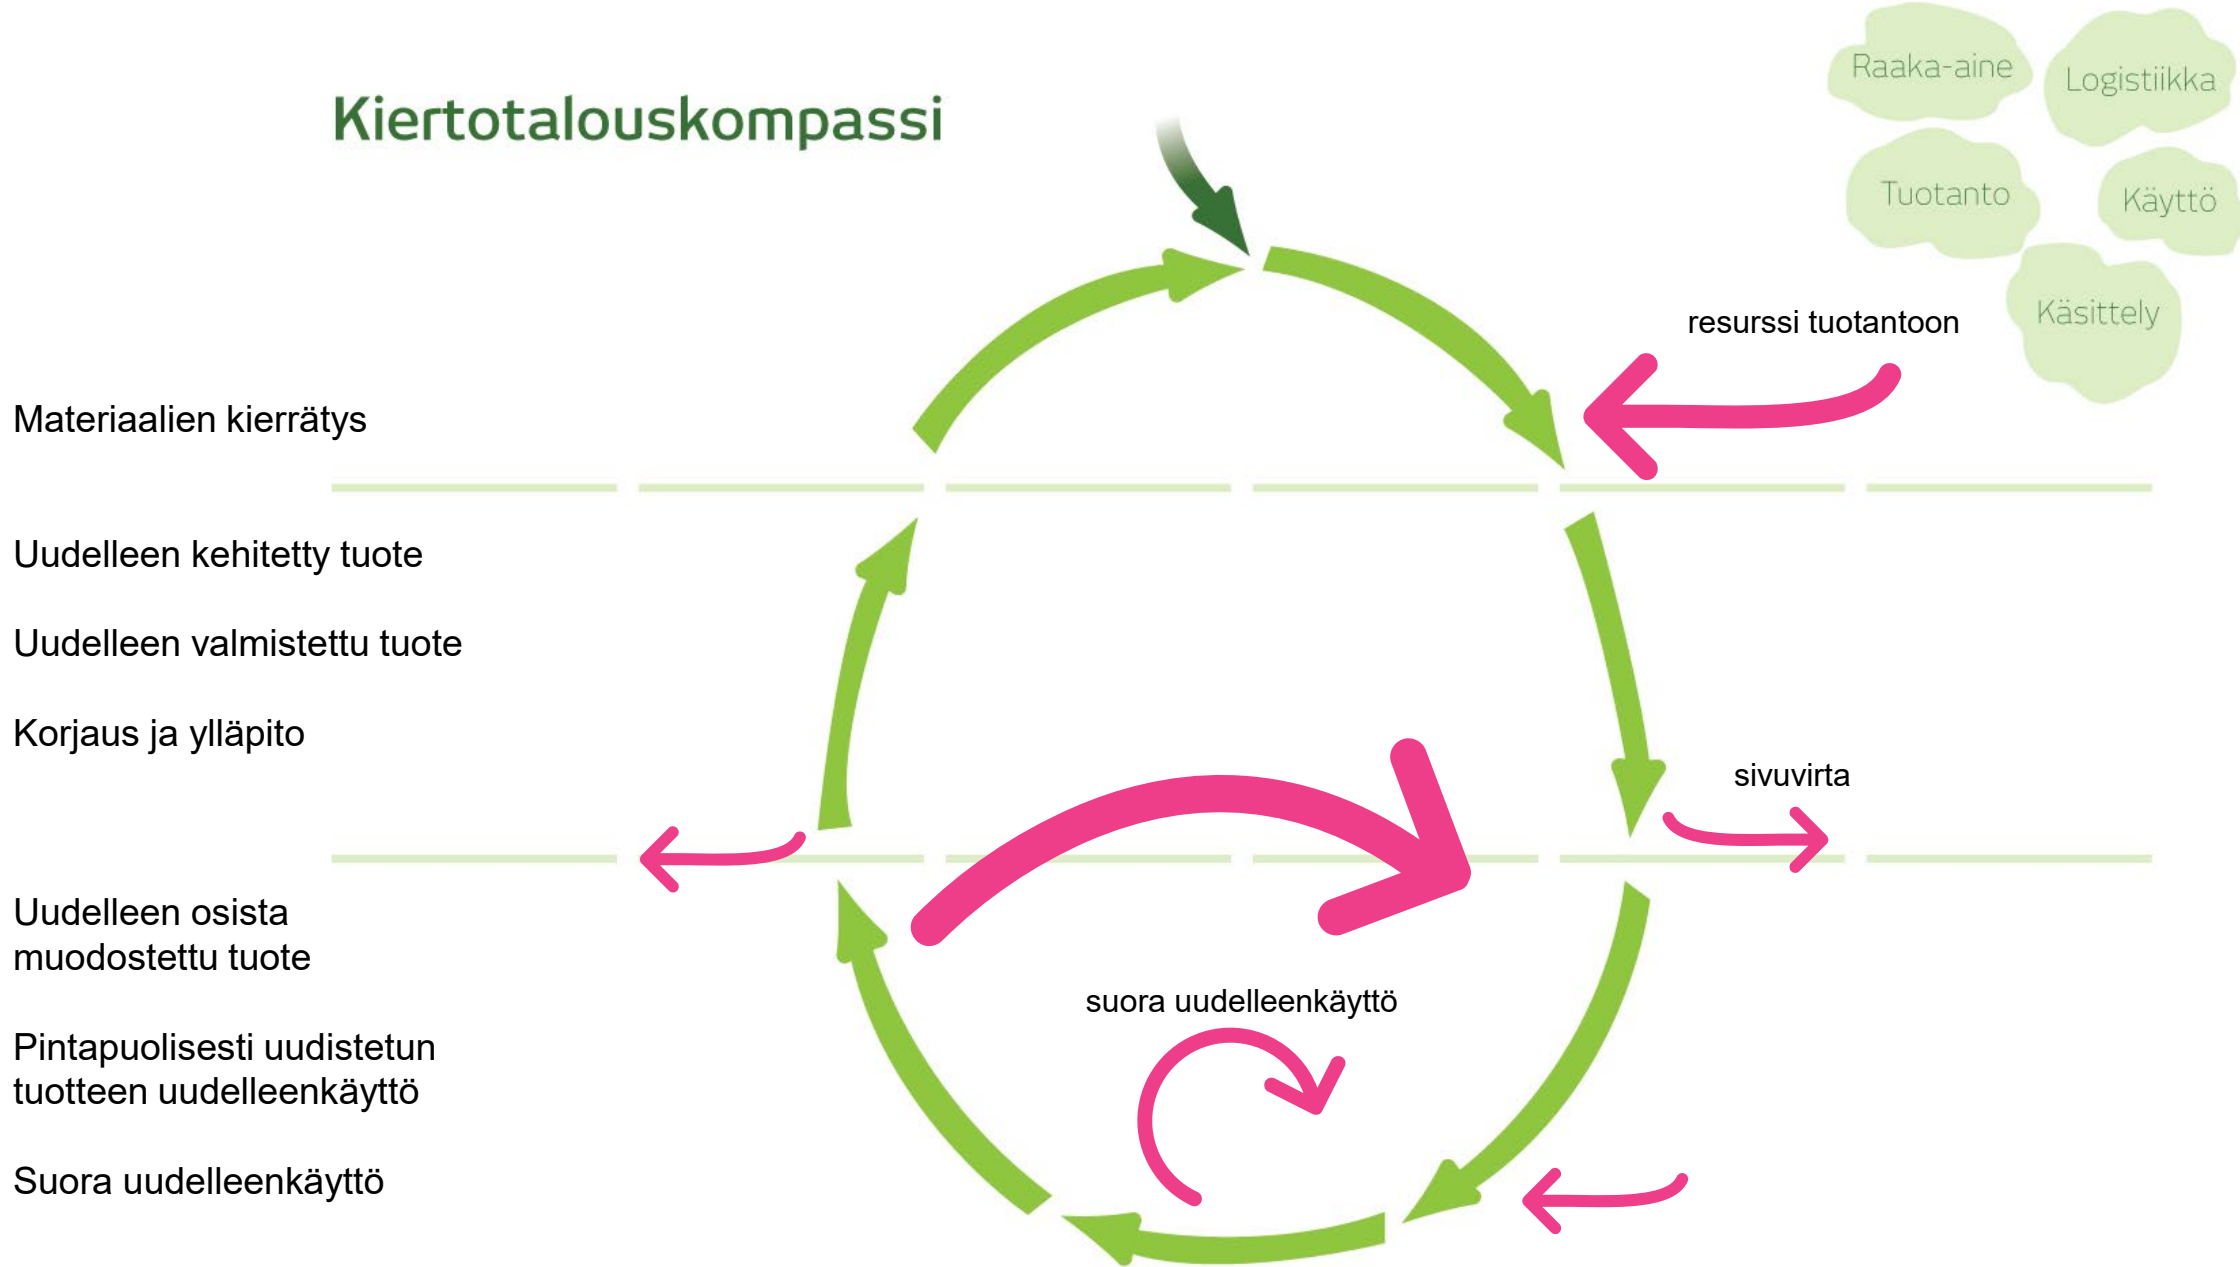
Kiertotalouskompassi

Raaka-aine

Logistiikka

Tuotanto

Käyttö

Käsittely

resurssi tuotantoon

Materiaalien kierrätys

Uudelleen kehitetty tuote

Uudelleen valmistettu tuote

Korjaus ja ylläpito

sivuvirta

Uudelleen osista muodostettu tuote

suora uudelleenkäyttö

Pintapuolisesti uudistetun tuotteen uudelleenkäyttö

Suora uudelleenkäyttö